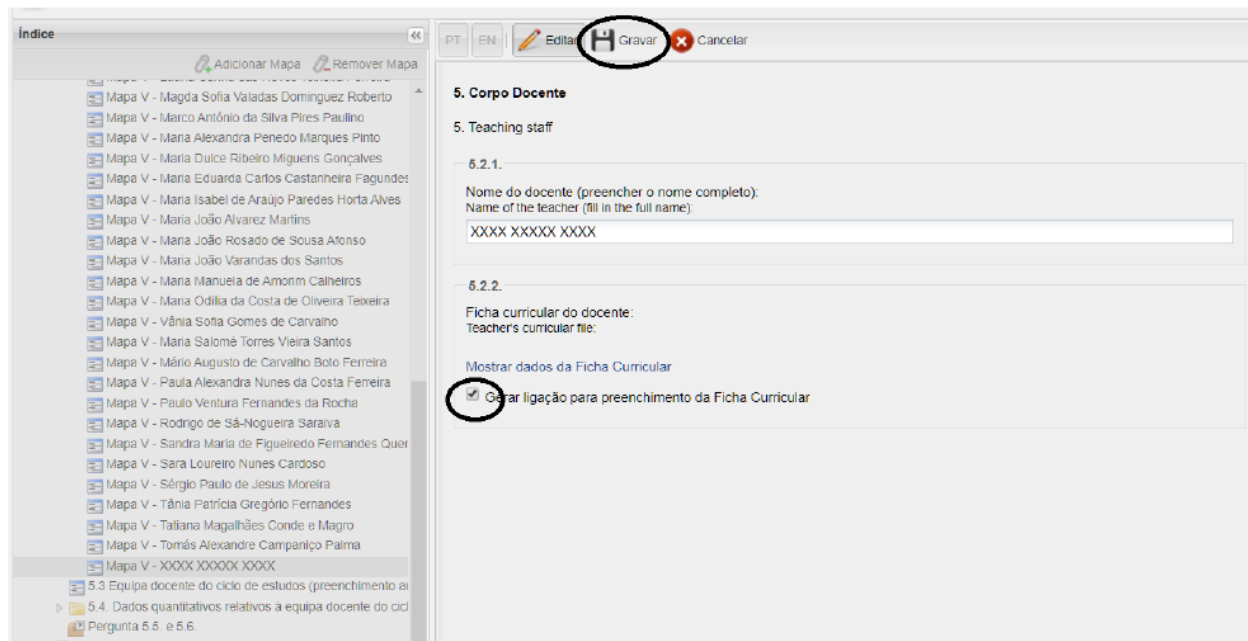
Índice

Adicionar Mapa Remover Mapa

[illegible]
Mapa V - Magda Sofia Valadas Dominguez Roberto
Mapa V - Marco António da Silva Pires Paulino
Mapa V - Maria Alexandra Penedo Marques Pinto
Mapa V - Maria Dulce Ribeiro Miguens Gonçalves
Mapa V - Maria Eduarda Carlos Castanheira Fagundes
Mapa V - Maria Isabel de Araújo Paredes Horta Alves
Mapa V - Maria João Alvarez Martins
Mapa V - Maria João Rosado de Sousa Afonso
Mapa V - Maria João Varandas dos Santos
Mapa V - Maria Manuela de Amorim Calheiros
Mapa V - Maria Odília da Costa de Oliveira Teixeira
Mapa V - Vânia Sofia Gomes de Carvalho
Mapa V - Maria Salomé Torres Vieira Santos
Mapa V - Mário Augusto de Carvalho Boto Ferreira
Mapa V - Paula Alexandra Nunes da Costa Ferreira
Mapa V - Paulo Ventura Fernandes da Rocha
Mapa V - Rodrigo de Sá-Nogueira Saraiva
Mapa V - Sandra Maria de Figueiredo Fernandes Quer
Mapa V - Sara Loureiro Nunes Cardoso
Mapa V - Sérgio Paulo de Jesus Moreira
Mapa V - Tânia Patrícia Gregório Fernandes
Mapa V - Tatiana Magalhães Conde e Magro
Mapa V - Tomás Alexandre Campaniço Palma
Mapa V - XXXX XXXXX XXXX
5.3 Equipa docente do ciclo de estudos (preenchimento a
5.4. Dados quantitativos relativos à equipa docente do cicl
Pergunta 5.5. e 5.6.

PT EN Editar Gravar Cancelar

5. Corpo Docente

5. Teaching staff

5.2.1.

Nome do docente (preencher o nome completo):
Name of the teacher (fill in the full name):

XXXX XXXXX XXXX

5.2.2.

Ficha curricular do docente:
Teacher's curricular file:

Mostrar dados da Ficha Curricular

Gerar ligação para preenchimento da Ficha Curricular